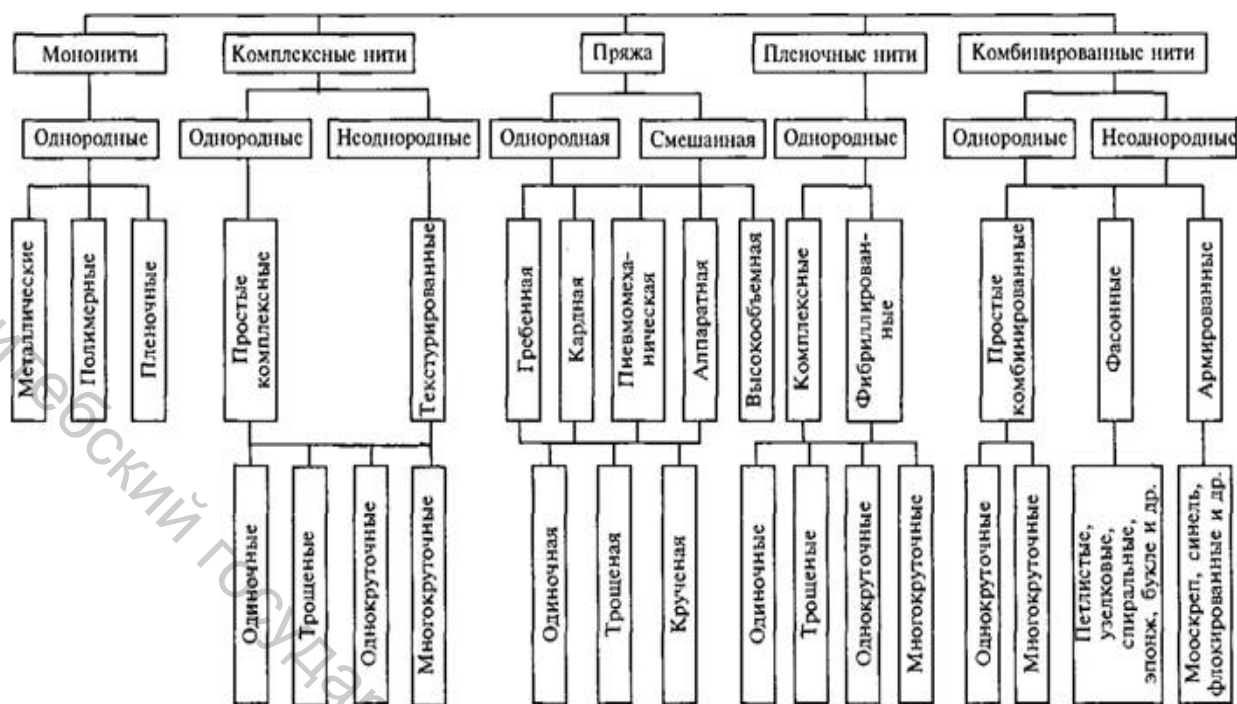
Мононити

Комплексные нити

Пряжа

Пленочные нити

Комбинированные нити

Однородные

Однородные

Неоднородные

Однородная

Смешанная

Однородные

Однородные

Неоднородные

Металлические

Полимерные

Пленочные

Простые комплексные

Текстурированные

Гребенная

Кардная

Пневмомеханическая

Аппаратная

Высокообъемная

Комплексные

Фибриллированные

Простые комбинированные

Фасонные

Армированные

Одиночные

Трощеные

Однокруточные

Многокруточные

Одиночная

Трощеная

Крученая

Одиночные

Трощеные

Однокруточные

Многокруточные

Однокруточные

Многокруточные

Петлистые, узелковые, спиральные, эпонж, букле и др.

Мооскреп, синель, флокированные и др.

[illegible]ский государ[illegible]